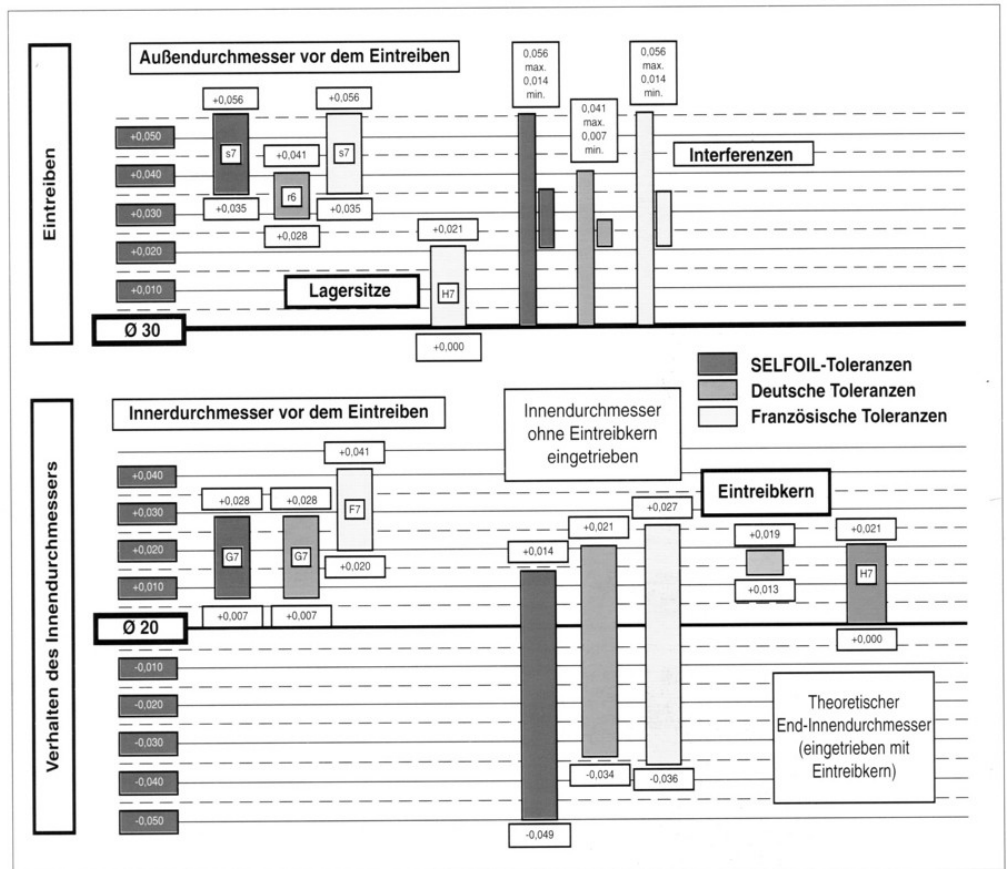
Eintreiben

Außendurchmesser vor dem Eintreiben

+0,050
+0,040
+0,030
+0,020
+0,010

+0,056
s7
+0,035

+0,041
r6
+0,028

+0,056
s7
+0,035

+0,021
H7
+0,000

Lagersitze

Ø 30

0,056 max.
0,014 min.

0,041 max.
0,007 min.

0,056 max.
0,014 min.

Interferenzen

SELFOIL-Toleranzen
Deutsche Toleranzen
Französische Toleranzen

Verhalten des Innendurchmessers

Innerdurchmesser vor dem Eintreiben

+0,040
+0,030
+0,020
+0,010

+0,028
G7
+0,007

+0,028
G7
+0,007

+0,041
F7
+0,020

Ø 20

-0,010
-0,020
-0,030
-0,040
-0,050

Innendurchmesser ohne Eintreibkern eingetrieben

+0,014
-0,049

+0,021
-0,034

+0,027
-0,036

Eintreibkern

+0,019
+0,013

+0,021
H7
+0,000

Theoretischer End-Innendurchmesser (eingetrieben mit Eintreibkern)